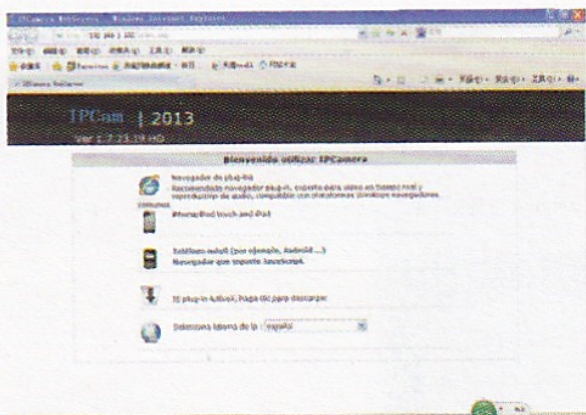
IPCamera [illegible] - Windows Internet Explorer

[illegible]

IPCam | 2013

Ver 1.7.23.19 HD

Bienvenido utilizar IPCamera

Navegador de plug-ins
Recomendado navegador plug-in, soporte para vídeo en tiempo real y reproductor de audio, compatible con plataformas similares navegadores

iPhone/iPod touch and iPad

Teléfono móvil (por ejemplo, Android ...)
Navegador que soporte JavaScript.

Si plug-in ActiveX, haga clic para descargar

Seleccione idioma de la : español